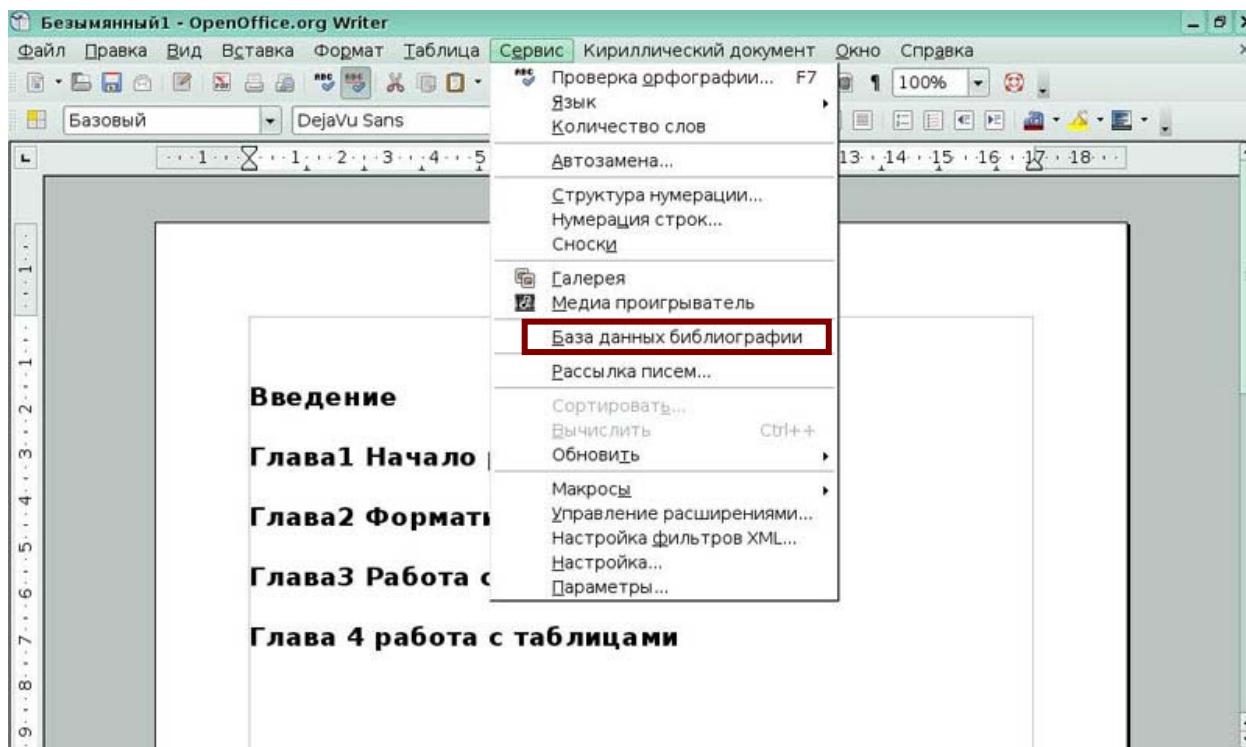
Безымянный1 - OpenOffice.org Writer

Файл Правка Вид Вставка Формат Таблица Сервис Кириллический документ Окно Справка

100%

Базовый DejaVu Sans

1 2 3 4 5 13 14 15 16 17 18

Проверка орфографии... F7
Язык
Количество слов
Автозамена...
Структура нумерации...
Нумерация строк...
Сноски
Галерея
Медиа проигрыватель
База данных библиографии
Рассылка писем...
Сортировать...
Вычислить Ctrl++
Обновить
Макросы
Управление расширениями...
Настройка фильтров XML...
Настройка...
Параметры...

Введение

Глава1 Начало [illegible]

Глава2 Формат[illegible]

Глава3 Работа с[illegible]

Глава 4 работа с таблицами